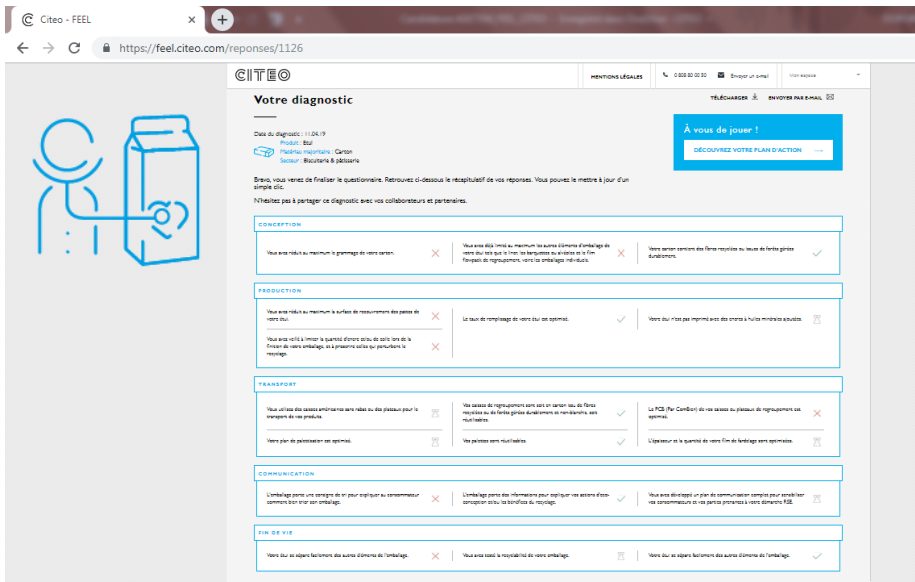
Citeo - FEEL

https://feel.citeo.com/reponses/1126

CITEO

MENTIONS LÉGALES

0 808 80 00 50

Envoyer un email

Mon espace

Votre diagnostic

TÉLÉCHARGER

ENVOYER PAR E-MAIL

Date du diagnostic : 11.04.19
Produit : Etui
Matériau majoritaire : Carton
Secteur : Biscuiterie & pâtisserie

À vous de jouer !

DÉCOUVREZ VOTRE PLAN D'ACTION

Bravo, vous venez de finaliser le questionnaire. Retrouvez ci-dessous le récapitulatif de vos réponses. Vous pouvez le mettre à jour d'un simple clic.

N'hésitez pas à partager ce diagnostic avec vos collaborateurs et partenaires.

CONCEPTION

Vous avez réduit au maximum le grammage de votre carton.

Vous avez déjà limité au maximum les autres éléments d'emballage de votre étui tels que le liner, les barquettes ou alvéoles et le film flowpack de regroupement, voire les emballages individuels.

Votre carton contient des fibres recyclées ou issues de forêts gérées durablement.

PRODUCTION

Vous avez réduit au maximum la surface de recouvrement des pattes de votre étui.

Vous avez veillé à limiter la quantité d'encre et/ou de colle lors de la finition de votre emballage, et à proscrire celles qui perturbent le recyclage.

Le taux de remplissage de votre étui est optimisé.

Votre étui n'est pas imprimé avec des encres à huiles minérales ajoutées.

TRANSPORT

Vous utilisez des caisses américaines sans rabat ou des plateaux pour le transport de vos produits.

Votre plan de palettisation est optimisé.

Vos caisses de regroupement sont soit en carton issu de fibres recyclées ou de forêts gérées durablement et non-blanchi, soit réutilisables.

Vos palettes sont réutilisables.

Le FCB (Fer Combiné) de vos caisses ou plateaux de regroupement est optimisé.

L'épaisseur et la quantité de votre film de banderolage sont optimisées.

COMMUNICATION

L'emballage porte une consigne de tri pour expliquer au consommateur comment bien trier son emballage.

L'emballage porte des informations pour expliquer vos actions d'éco-conception et/ou les bénéfices du recyclage.

Vous avez développé un plan de communication complet pour sensibiliser vos consommateurs et vos parties prenantes à votre démarche RSE.

FIN DE VIE

Votre étui se sépare facilement des autres éléments de l'emballage.

Vous avez testé la recyclabilité de votre emballage.

Votre étui se sépare facilement des autres éléments de l'emballage.